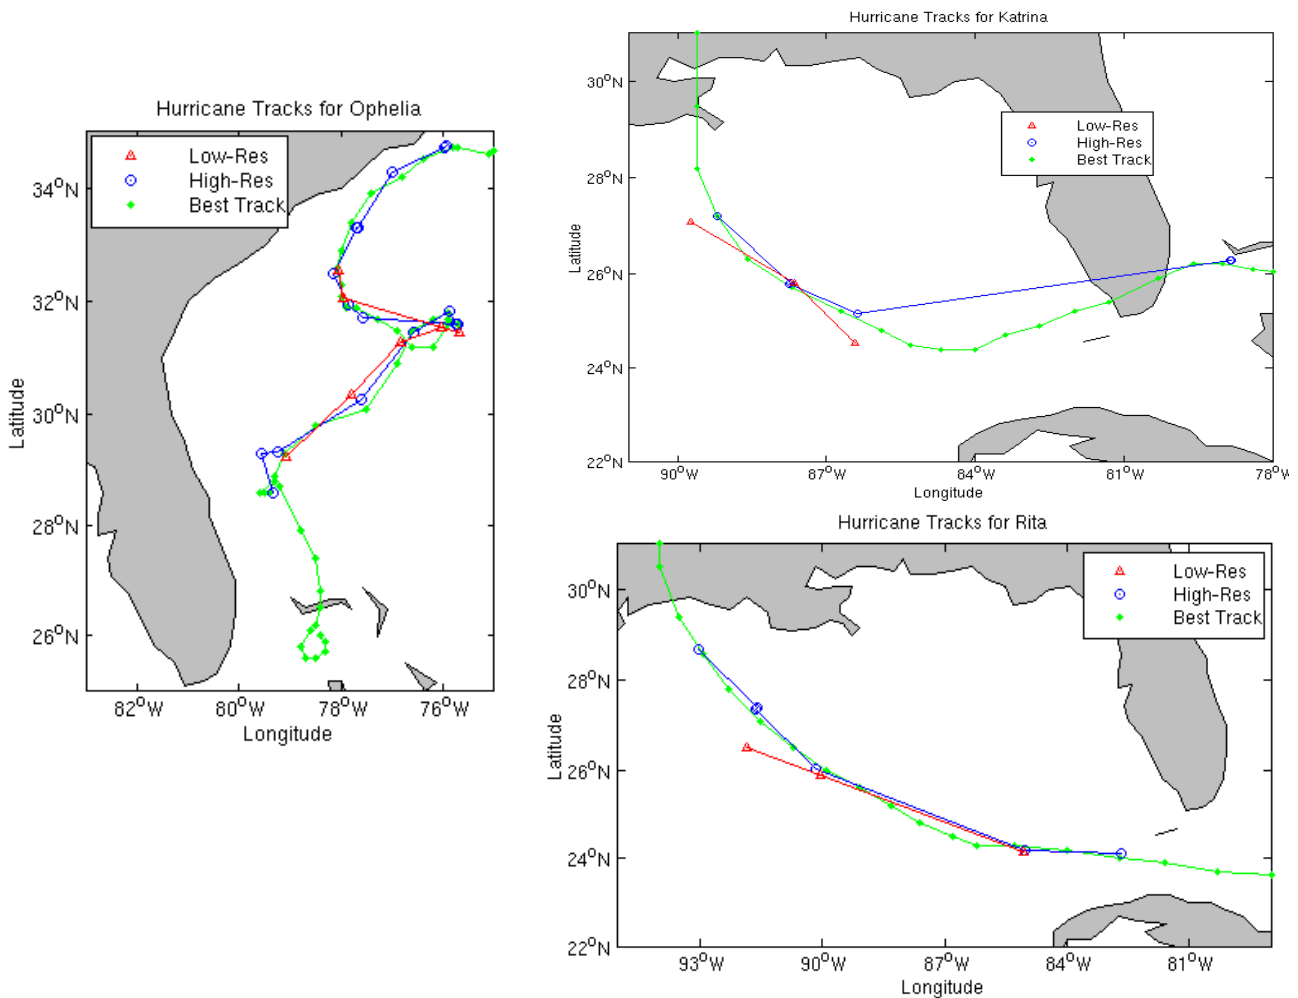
Hurricane Tracks for Ophelia

Low-Res
High-Res
Best Track

Latitude

$34^oN$
$32^oN$
$30^oN$
$28^oN$
$26^oN$

$82^oW$ $80^oW$ $78^oW$ $76^oW$

Longitude

Hurricane Tracks for Katrina

Low-Res
High-Res
Best Track

Latitude

$30^oN$
$28^oN$
$26^oN$
$24^oN$
$22^oN$

$90^oW$ $87^oW$ $84^oW$ $81^oW$ $78^oW$

Longitude

Hurricane Tracks for Rita

Low-Res
High-Res
Best Track

Latitude

$30^oN$
$28^oN$
$26^oN$
$24^oN$
$22^oN$

$93^oW$ $90^oW$ $87^oW$ $84^oW$ $81^oW$

Longitude